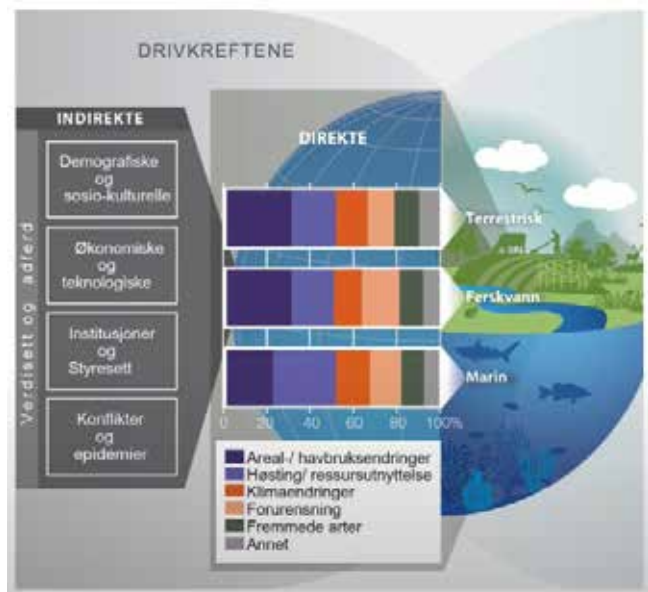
DRIVKREFTENE

INDIREKTE

Verdisett og adferd

Demografiske og sosio-kulturelle

Økonomiske og teknologiske

Institusjoner og Styresett

Konflikter og epidemier

DIREKTE

Terrestrisk

Ferskvann

Marin

0 20 40 60 80 100%

Areal-/ havbruksendringer
Høsting/ ressursutnyttelse
Klimaendringer
Forurensning
Fremmede arter
Annet